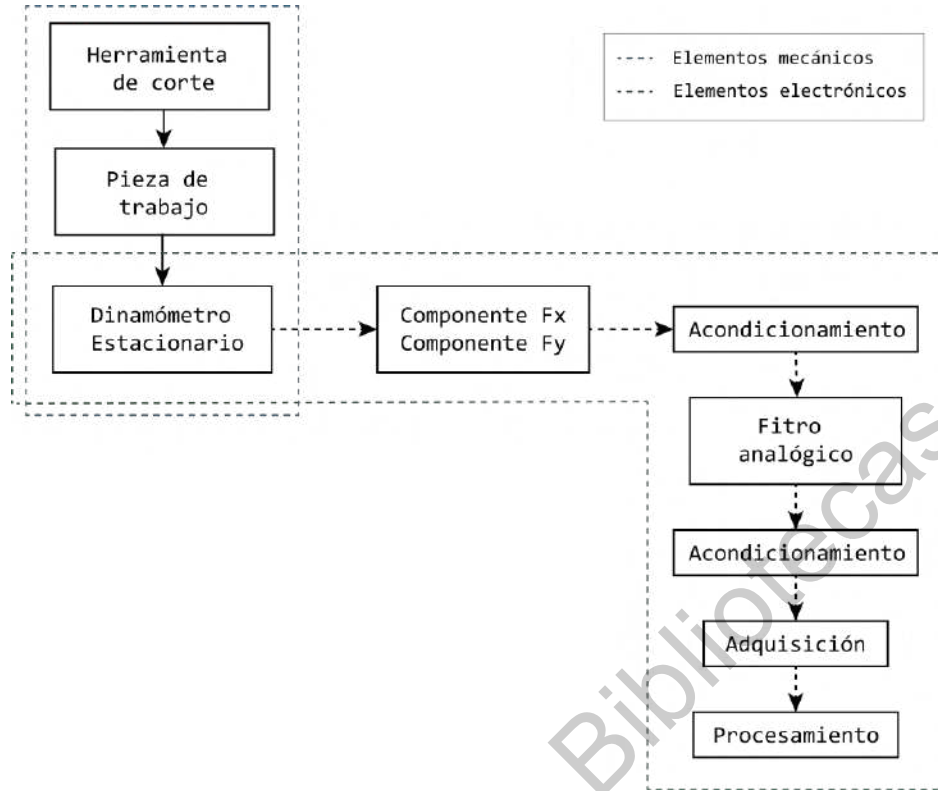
Herramienta de corte

Pieza de trabajo

Dinamómetro Estacionario

Componente Fx
Componente Fy

Acondicionamiento

Fitro analógico

Acondicionamiento

Adquisición

Procesamiento

---- Elementos mecánicos
---- Elementos electrónicos

Bibliotecas